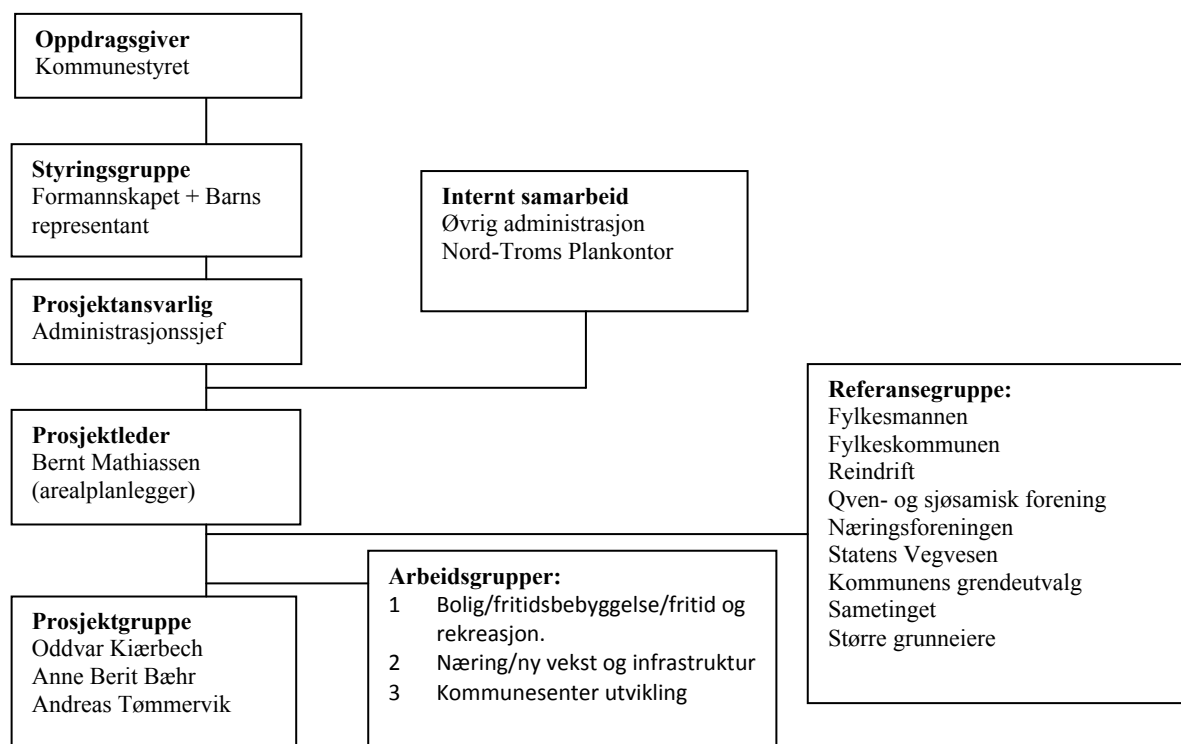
**Oppdragsgiver**
Kommunestyret

**Styringsgruppe**
Formannskapet + Barns representant

**Internt samarbeid**
Øvrig administrasjon
Nord-Troms Plankontor

**Prosjektansvarlig**
Administrasjonssjef

**Referansegruppe:**
Fylkesmannen
Fylkeskommunen
Reindrift
Qven- og sjøsamisk forening
Næringsforeningen
Statens Vegvesen
Kommunens grendeutvalg
Sametinget
Større grunneiere

**Prosjektleder**
Bernt Mathiassen
(arealplanlegger)

**Arbeidsgrupper:**
1 Bolig/fritidsbebyggelse/fritid og rekreasjon.
2 Næring/ny vekst og infrastruktur
3 Kommunesenter utvikling

**Prosjektgruppe**
Oddvar Kiærbech
Anne Berit Bæhr
Andreas Tømmervik